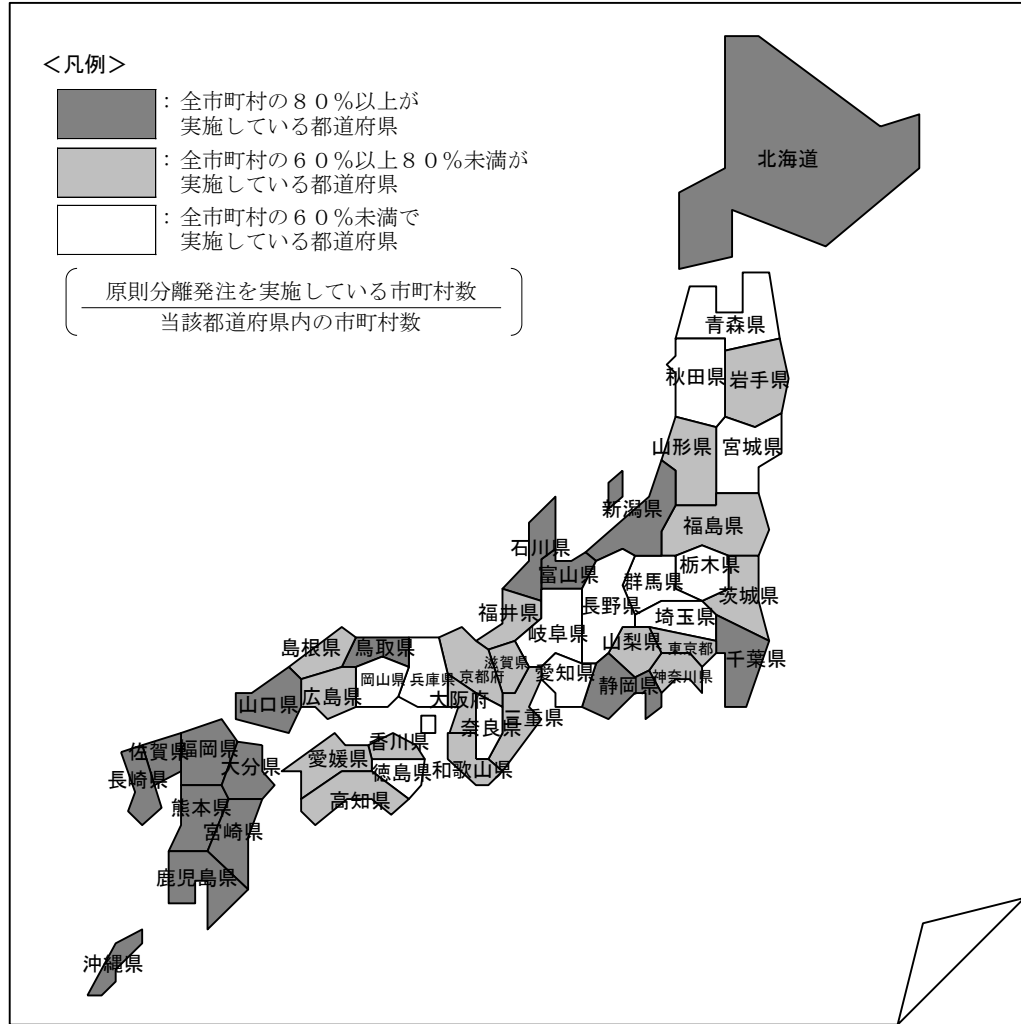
<凡例>

：全市町村の８０％以上が実施している都道府県

：全市町村の６０％以上８０％未満が実施している都道府県

：全市町村の６０％未満で実施している都道府県

$\left( \frac{\text{原則分離発注を実施している市町村数}}{\text{当該都道府県内の市町村数}} \right)$

北海道
青森県
秋田県
岩手県
山形県
宮城県
新潟県
福島県
石川県
富山県
栃木県
群馬県
茨城県
福井県
長野県
埼玉県
岐阜県
山梨県
東京都
千葉県
島根県
鳥取県
滋賀県
愛知県
神奈川県
岡山県
兵庫県
京都府
静岡県
山口県
広島県
大阪府
三重県
奈良県
香川県
佐賀県
福岡県
愛媛県
長崎県
大分県
徳島県
和歌山県
高知県
熊本県
宮崎県
鹿児島県
沖縄県